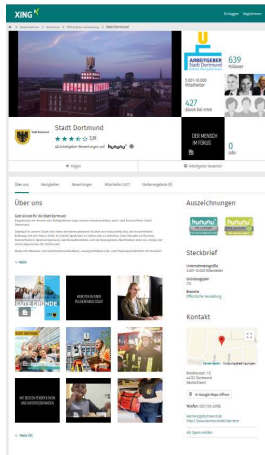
XING

Einloggen Registrieren

Stadt Dortmund

ARBEITGEBER Stadt Dortmund

639 Follower

5.001-10.000 Mitarbeiter

427

Stadt Dortmund

3,9

DER MENSCH IM FOKUS

0

Über uns

Auszeichnungen

Steckbrief

Kontakt

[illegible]